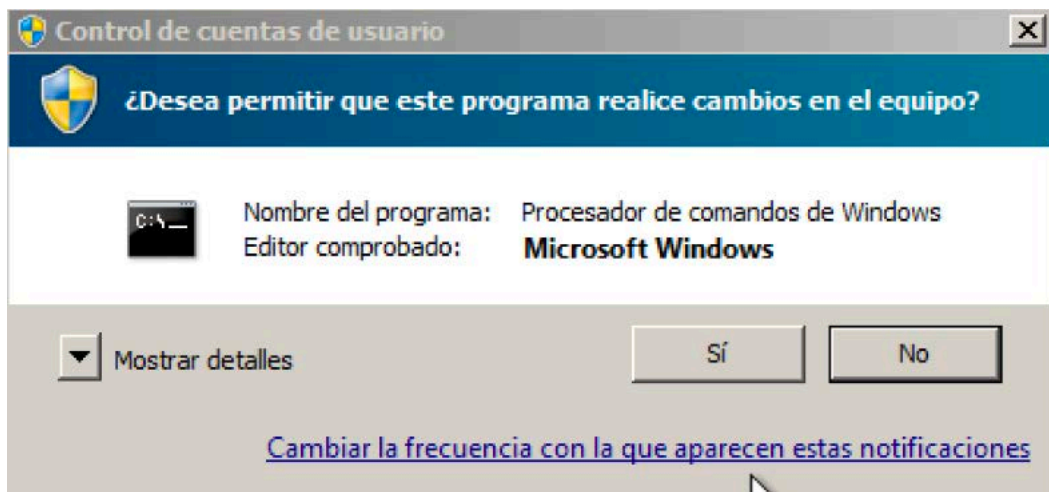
Control de cuentas de usuario

¿Desea permitir que este programa realice cambios en el equipo?

C:\_

Nombre del programa: Procesador de comandos de Windows
Editor comprobado: **Microsoft Windows**

Mostrar detalles

Sí

No

Cambiar la frecuencia con la que aparecen estas notificaciones